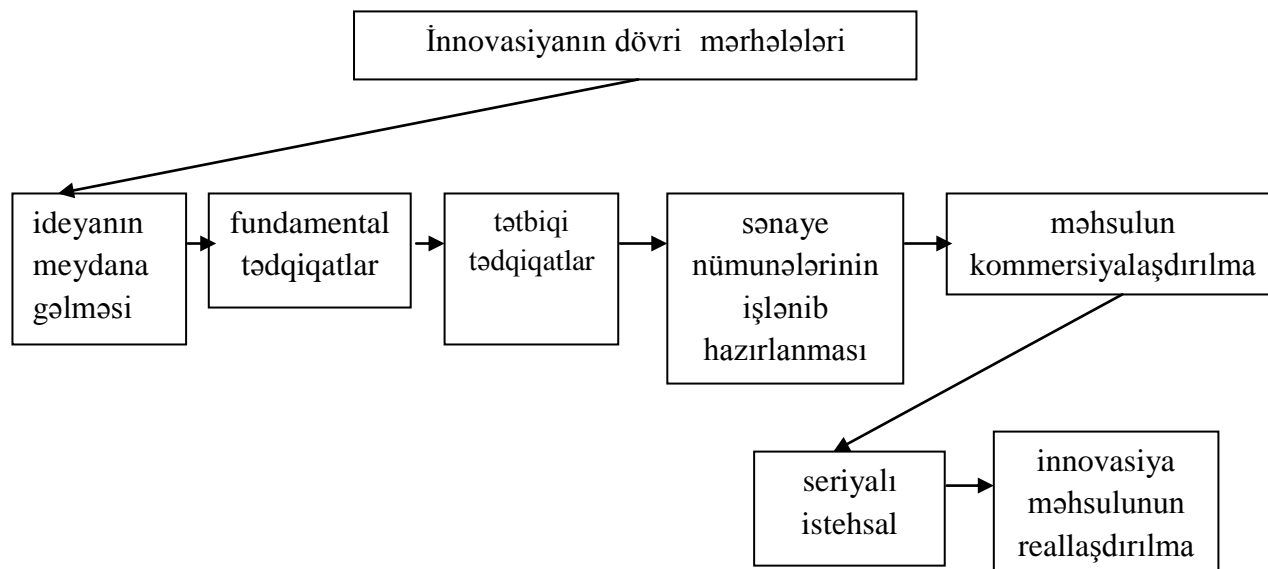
İnnovasiyanın dövri mərhələləri

ideyanın meydana gəlməsi

fundamental tədqiqatlar

tətbiqi tədqiqatlar

sənaye nümunələrinin işlənib hazırlanması

məhsulun kommersiyalaşdırılma

seriyalı istehsal

innovasiya məhsulunun reallaşdırılma